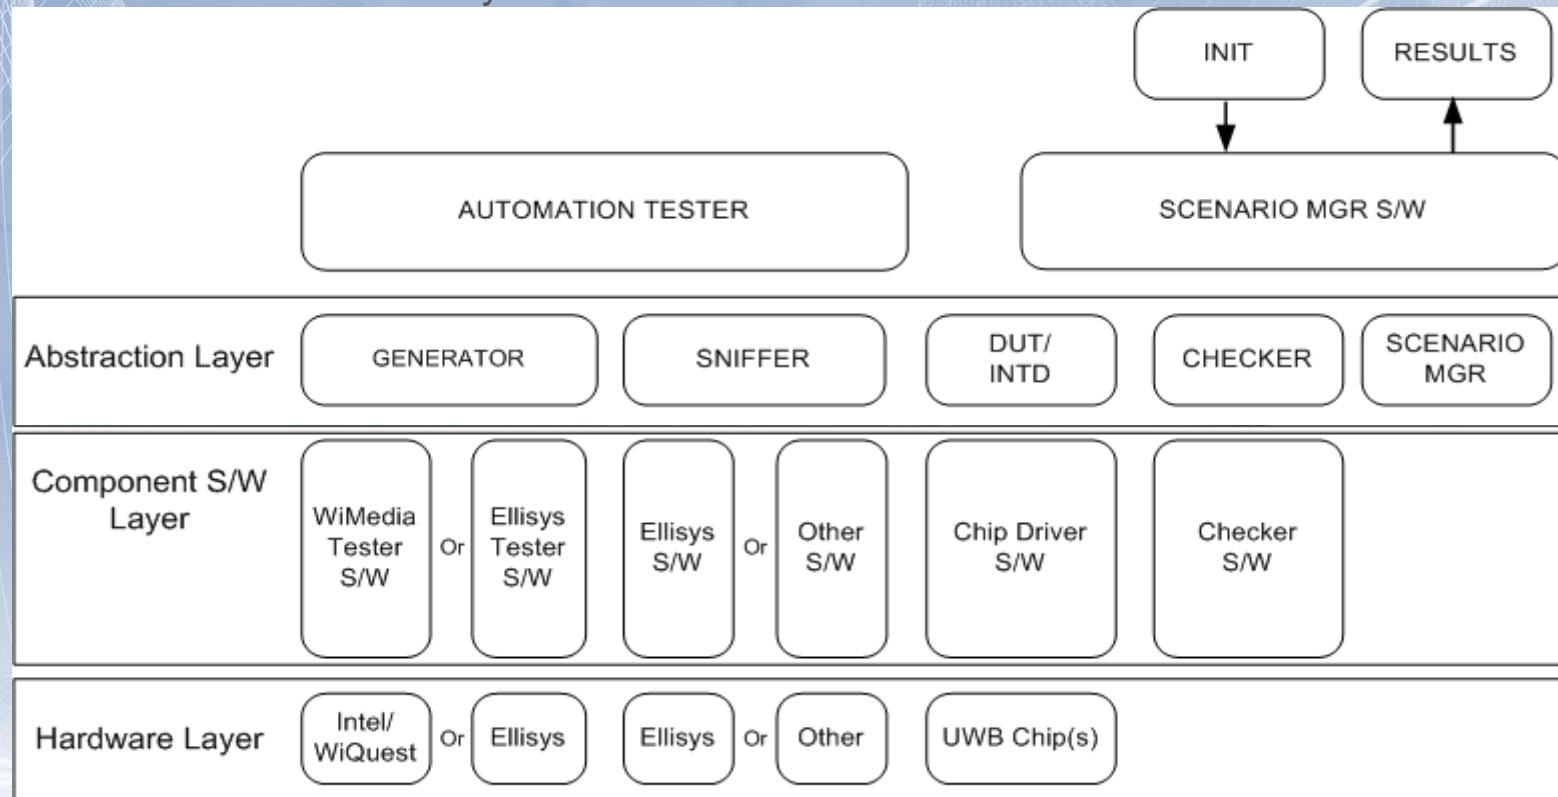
INIT

RESULTS

AUTOMATION TESTER

SCENARIO MGR S/W

Abstraction Layer

GENERATOR

SNIFFER

DUT/ INTD

CHECKER

SCENARIO MGR

Component S/W Layer

WiMedia Tester S/W

Or

Ellisys Tester S/W

Ellisys S/W

Or

Other S/W

Chip Driver S/W

Checker S/W

Hardware Layer

Intel/ WiQuest

Or

Ellisys

Ellisys

Or

Other

UWB Chip(s)